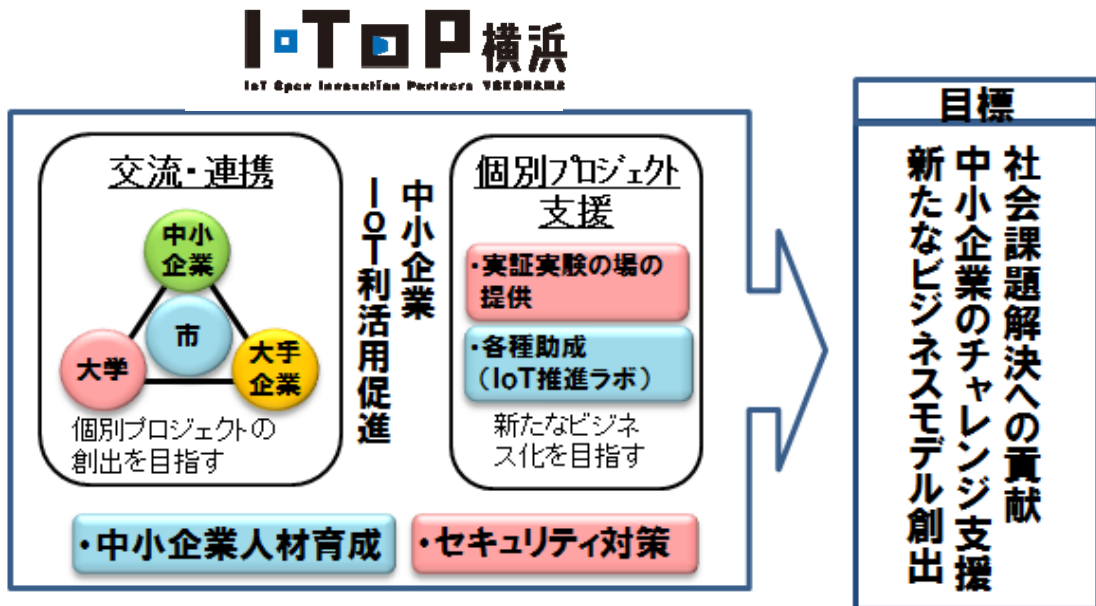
I・T・P横浜
IoT Open Innovation Partners YOKOHAMA

交流・連携

中小企業
市
大学
大手企業

個別プロジェクトの創出を目指す

中小企業
IoT利活用促進

個別プロジェクト支援

・実証実験の場の提供

・各種助成（IoT推進ラボ）

新たなビジネス化を目指す

・中小企業人材育成

・セキュリティ対策

目標

社会課題解決への貢献
中小企業のチャレンジ支援
新たなビジネスモデル創出